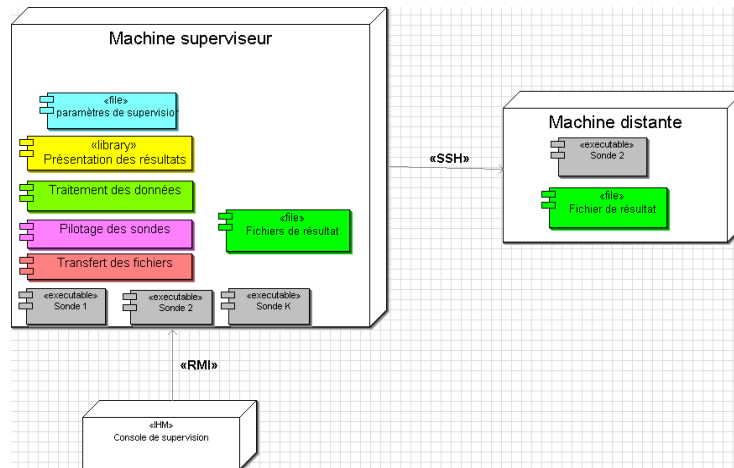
Machine superviseur

«file»
paramètres de supervisio

«library»
Présentation des résultats

Traitement des données

Pilotage des sondes

Transfert des fichiers

«file»
Fichiers de résultat

«executable»
Sonde 1

«executable»
Sonde 2

«executable»
Sonde K

«SSH»

Machine distante

«executable»
Sonde 2

«file»
Fichier de résultat

«RMI»

«IHM»
Console de supervision